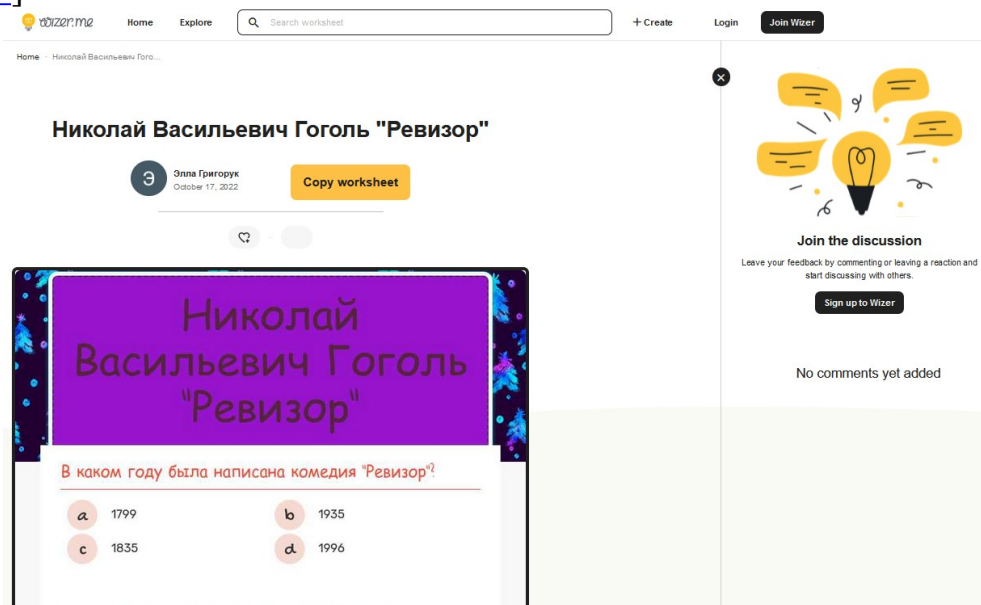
wizer.me Home Explore Search worksheet + Create Login Join Wizer

Home › Николай Васильевич Гого...

Николай Васильевич Гоголь "Ревизор"

Э Элла Григорук
October 17, 2022

Copy worksheet

Николай Васильевич Гоголь "Ревизор"

В каком году была написана комедия "Ревизор"?

a 1799
b 1935
c 1835
d 1996

Join the discussion

Leave your feedback by commenting or leaving a reaction and start discussing with others.

Sign up to Wizer

No comments yet added